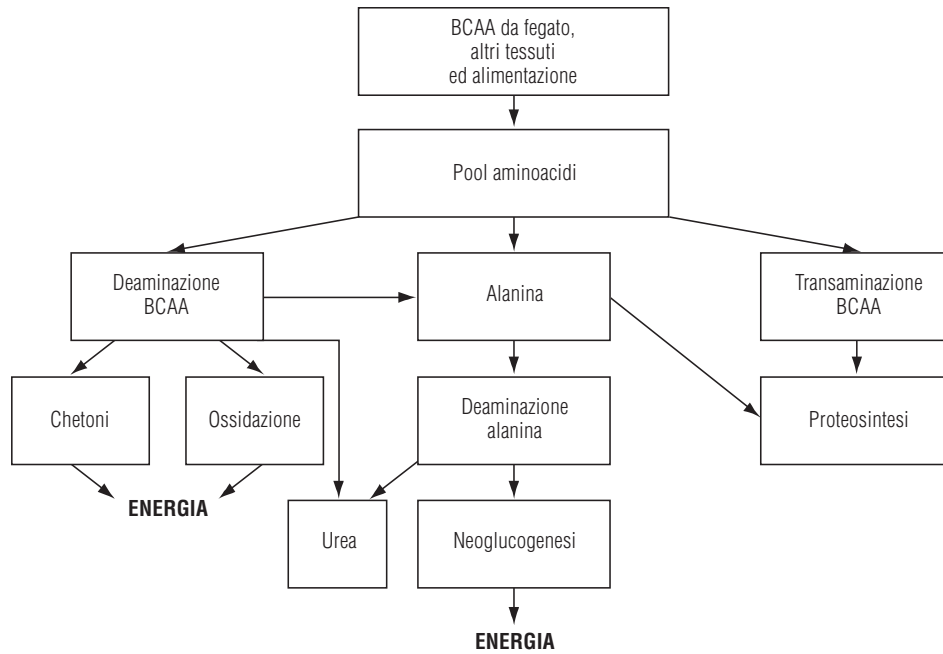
BCAA da fegato, altri tessuti ed alimentazione

Pool aminoacidi

Deaminazione BCAA

Alanina

Transaminazione BCAA

Chetoni

Ossidazione

Deaminazione alanina

Proteosintesi

ENERGIA

Urea

Neoglucogenesi

ENERGIA